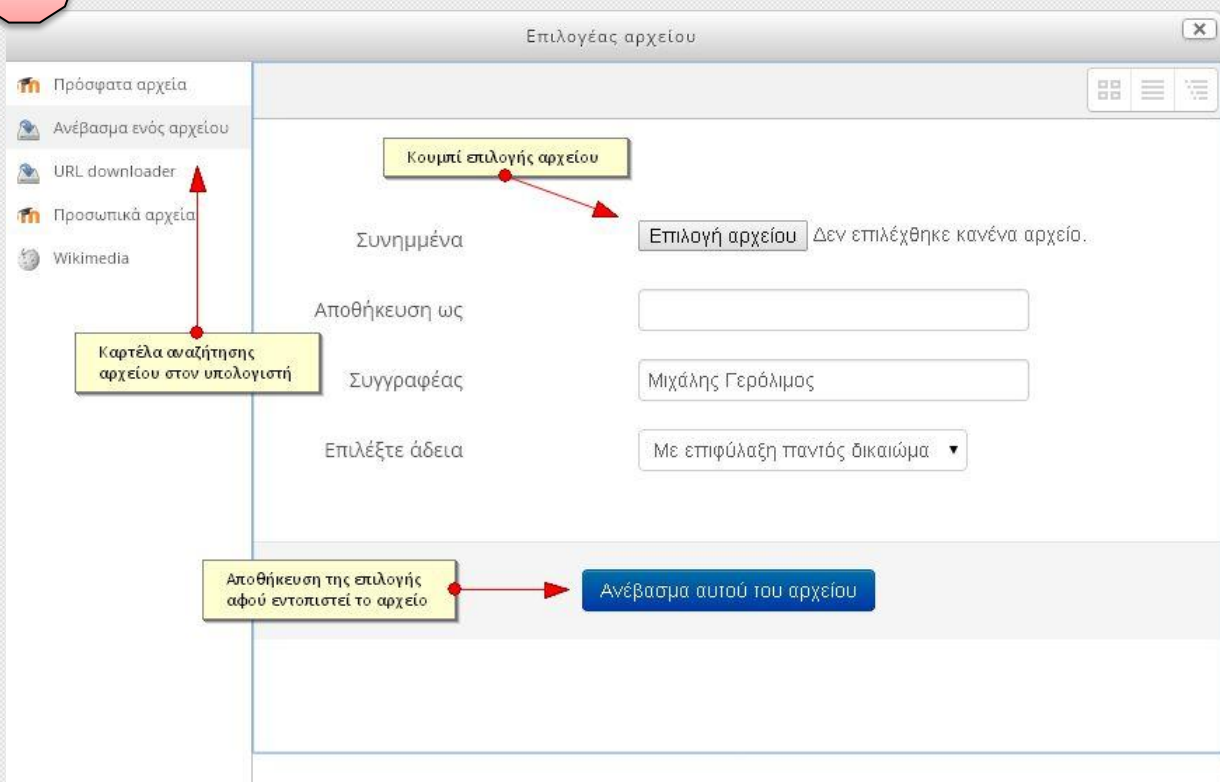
Επιλογέας αρχείου

Πρόσφατα αρχεία
Ανέβασμα ενός αρχείου
URL downloader
Προσωπικά αρχεία
Wikimedia

Κουμπί επιλογής αρχείου

Συνημμένα
Επιλογή αρχείου Δεν επιλέχθηκε κανένα αρχείο.

Αποθήκευση ως

Καρτέλα αναζήτησης αρχείου στον υπολογιστή

Συγγραφέας
Μιχάλης Γερόλιμος

Επιλέξτε άδεια
Με επιφύλαξη παντός δικαιώμα

Αποθήκευση της επιλογής αφού εντοπιστεί το αρχείο

Ανέβασμα αυτού του αρχείου